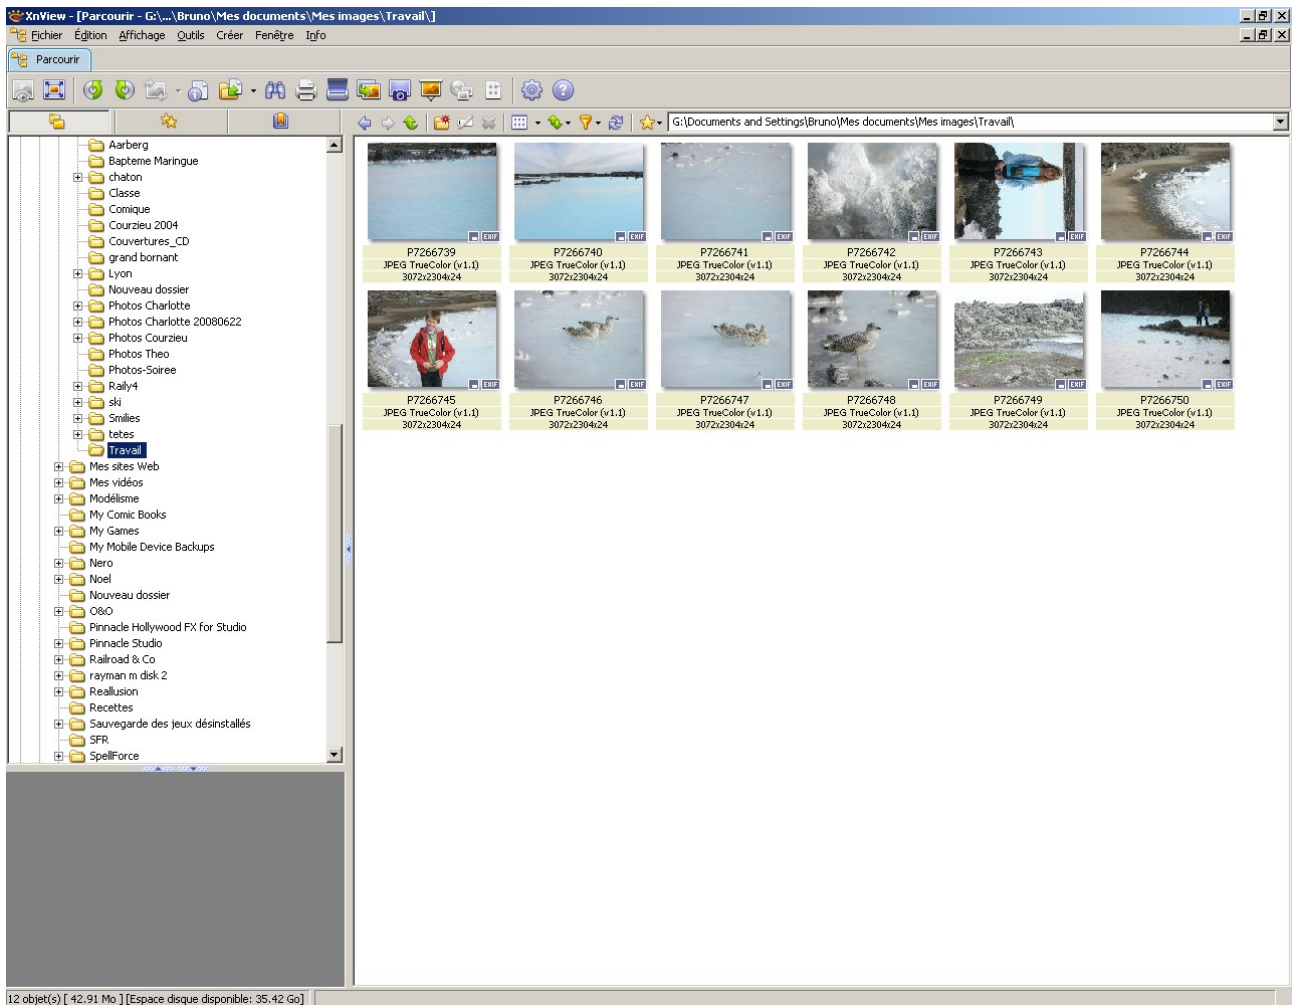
XnView - [Parcourir - G:\...\Bruno\Mes documents\Mes images\Travail\]
Fichier Édition Affichage Outils Créer Fenêtre Info
Parcourir

G:\Documents and Settings\Bruno\Mes documents\Mes images\Travail\

Aarberg
Bapteme Maringue
chaton
Classe
Comique
Courzieu 2004
Couvertures_CD
grand bornant
Lyon
Nouveau dossier
Photos Charlotte
Photos Charlotte 20080622
Photos Courzieu
Photos Theo
Photos-Soiree
Raily4
ski
Smilies
tetes
Travail
Mes sites Web
Mes vidéos
Modélisme
My Comic Books
My Games
My Mobile Device Backups
Nero
Noel
Nouveau dossier
O&O
Pinnacle Hollywood FX for Studio
Pinnacle Studio
Railroad & Co
rayman m disk 2
Reallusion
Recettes
Sauvegarde des jeux désinstallés
SFR
SpellForce

| P7266739 | P7266740 | P7266741 | P7266742 | P7266743 | P7266744 |
|---|---|---|---|---|---|
| JPEG TrueColor (v1.1) | JPEG TrueColor (v1.1) | JPEG TrueColor (v1.1) | JPEG TrueColor (v1.1) | JPEG TrueColor (v1.1) | JPEG TrueColor (v1.1) |
| 3072x2304x24 | 3072x2304x24 | 3072x2304x24 | 3072x2304x24 | 3072x2304x24 | 3072x2304x24 |
| P7266745 | P7266746 | P7266747 | P7266748 | P7266749 | P7266750 |
| JPEG TrueColor (v1.1) | JPEG TrueColor (v1.1) | JPEG TrueColor (v1.1) | JPEG TrueColor (v1.1) | JPEG TrueColor (v1.1) | JPEG TrueColor (v1.1) |
| 3072x2304x24 | 3072x2304x24 | 3072x2304x24 | 3072x2304x24 | 3072x2304x24 | 3072x2304x24 |

EXIF

12 objet(s) [ 42.91 Mo ] [Espace disque disponible: 35.42 Go]